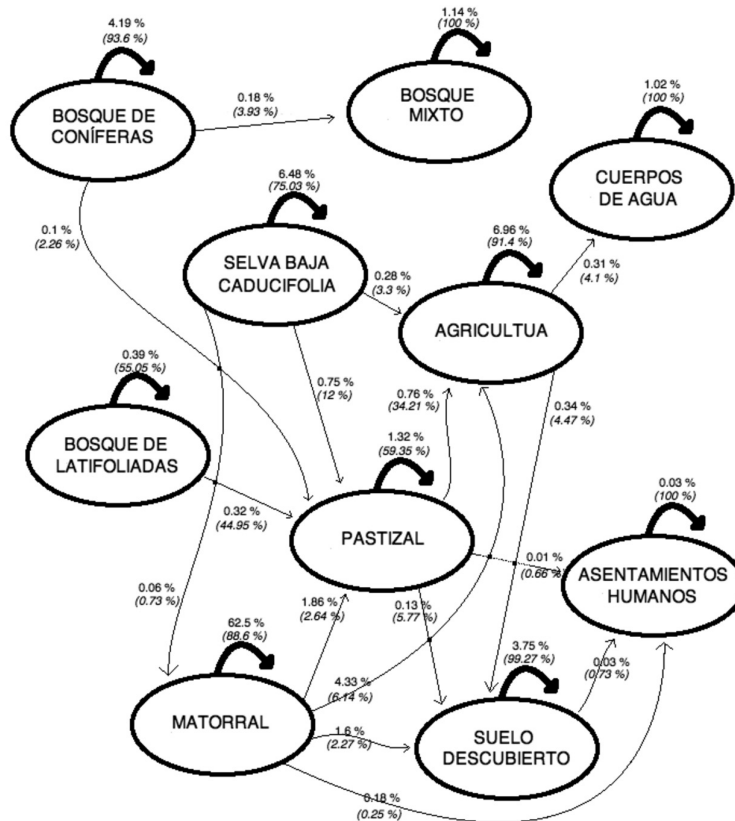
4.19 %
(93.6 %)

BOSQUE DE CONÍFERAS

0.18 %
(3.93 %)

1.14 %
(100 %)

BOSQUE MIXTO

1.02 %
(100 %)

CUERPOS DE AGUA

6.48 %
(75.03 %)

SELVA BAJA CADUCIFOLIA

0.1 %
(2.26 %)

0.28 %
(3.3 %)

6.96 %
(91.4 %)

AGRICULTUA

0.31 %
(4.1 %)

0.39 %
(55.05 %)

BOSQUE DE LATIFOLIADAS

0.75 %
(12 %)

0.76 %
(34.21 %)

0.34 %
(4.47 %)

1.32 %
(59.35 %)

PASTIZAL

0.32 %
(44.95 %)

0.03 %
(100 %)

ASENTAMIENTOS HUMANOS

0.01 %
(0.66 %)

0.06 %
(0.73 %)

1.86 %
(2.64 %)

0.13 %
(5.77 %)

62.5 %
(88.6 %)

MATORRAL

4.33 %
(6.14 %)

3.75 %
(99.27 %)

0.03 %
(0.73 %)

1.6 %
(2.27 %)

SUELO DESCUBIERTO

0.18 %
(0.25 %)